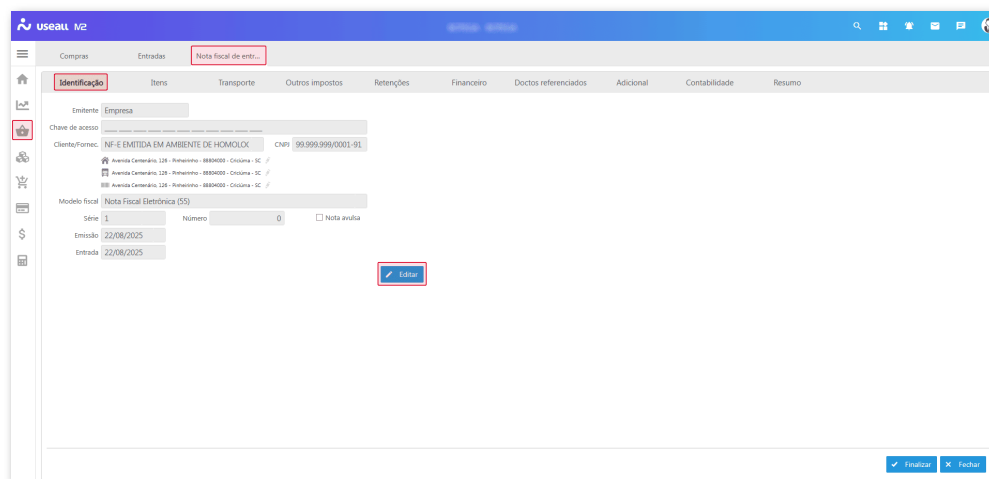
useall M2

Compras
Entradas
Nota fiscal de entr...

Identificação
Itens
Transporte
Outros impostos
Retenções
Financeiro
Doctos referenciados
Adicional
Contabilidade
Resumo

Emitente Empresa
Chave de acesso
Cliente/Fornec. NF-E EMITIDA EM AMBIENTE DE HOMOLOC CNPJ 99.999.999/0001-91
Avenida Centenário, 126 - Pinheirinho - 88804000 - Criciúma - SC
Avenida Centenário, 126 - Pinheirinho - 88804000 - Criciúma - SC
Avenida Centenário, 126 - Pinheirinho - 88804000 - Criciúma - SC
Modelo fiscal Nota Fiscal Eletrônica (55)
Série 1 Número 0 Nota avulsa
Emissão 22/08/2025
Entrada 22/08/2025

Editar

Finalizar
Fechar